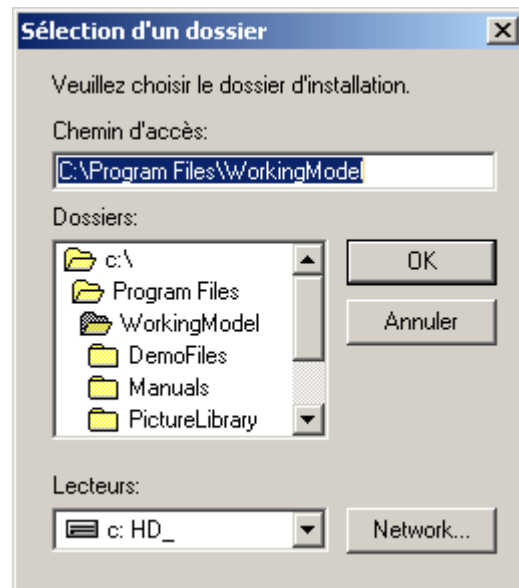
Sélection d'un dossier

X

Veuillez choisir le dossier d'installation.

Chemin d'accès:

C:\Program Files\WorkingModel

Dossiers:

c:\

Program Files

WorkingModel

DemoFiles

Manuals

PictureLibrary

OK

Annuler

Lecteurs:

c: HD_

Network...